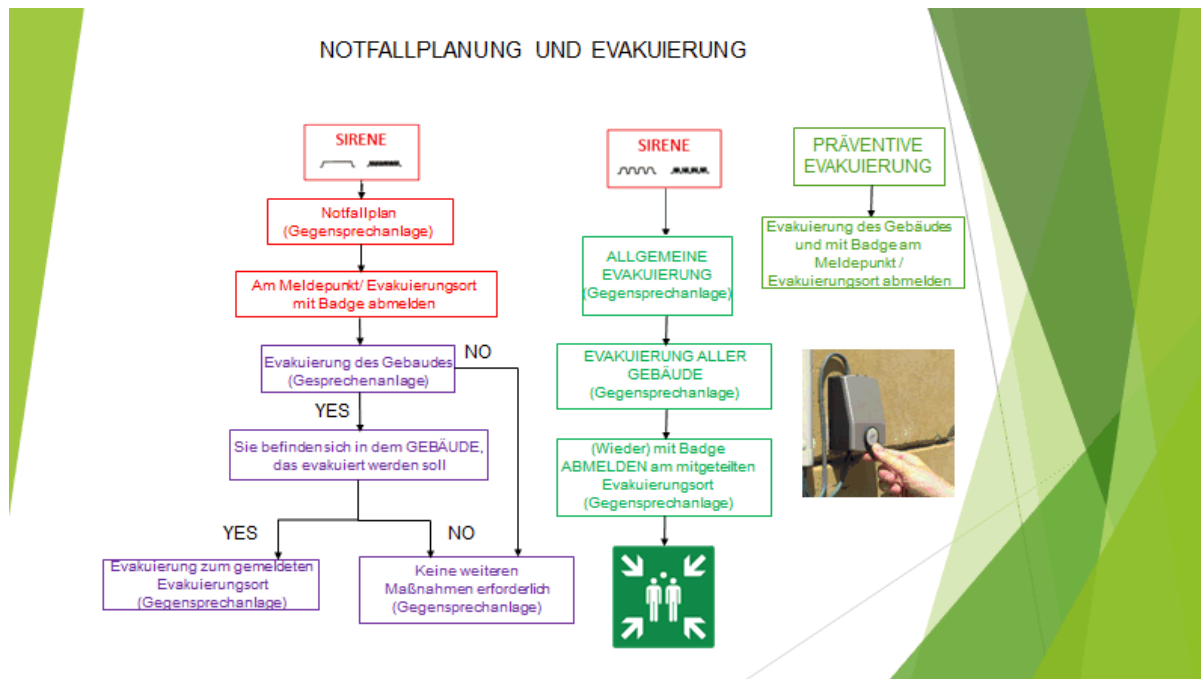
NOTFALLPLANUNG UND EVAKUIERUNG

SIRENE

Notfallplan
(Gegensprechanlage)

Am Meldepunkt/ Evakuierungsort mit Badge abmelden

Evakuierung des Gebaudes
(Gesprechenanlage)

NO

YES

Sie befindensich in dem GEBÄUDE, das evakuiert werden soll

YES

NO

Evakuierung zum gemeldeten Evakuierungsort
(Gegensprechanlage)

Keine weiteren Maßnahmen erforderlich
(Gegensprechanlage)

SIRENE

ALLGEMEINE EVAKUIERUNG
(Gegensprechanlage)

EVAKUIERUNG ALLER GEBÄUDE
(Gegensprechanlage)

(Wieder) mit Badge ABMELDEN am mitgeteilten Evakuierungsort
(Gegensprechanlage)

PRÄVENTIVE EVAKUIERUNG

Evakuierung des Gebäudes und mit Badge am Meldepunkt / Evakuierungsort abmelden